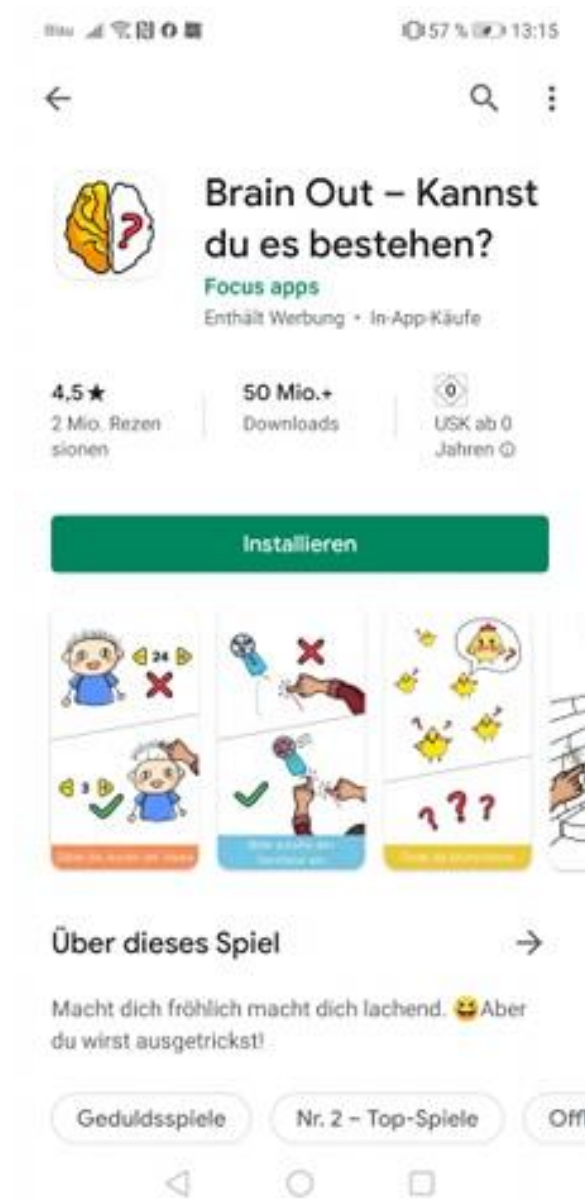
Blau 57 % 13:15

Brain Out – Kannst du es bestehen?
Focus apps
Enthält Werbung • In-App-Käufe

4,5 ★
2 Mio. Rezensionen

50 Mio.+
Downloads

0
USK ab 0 Jahren

Installieren

24

3

? ? ?

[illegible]

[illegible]

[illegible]

Über dieses Spiel

Macht dich fröhlich macht dich lachend. 😀Aber du wirst ausgetrickst!

Geduldsspiele

Nr. 2 – Top-Spiele

Off